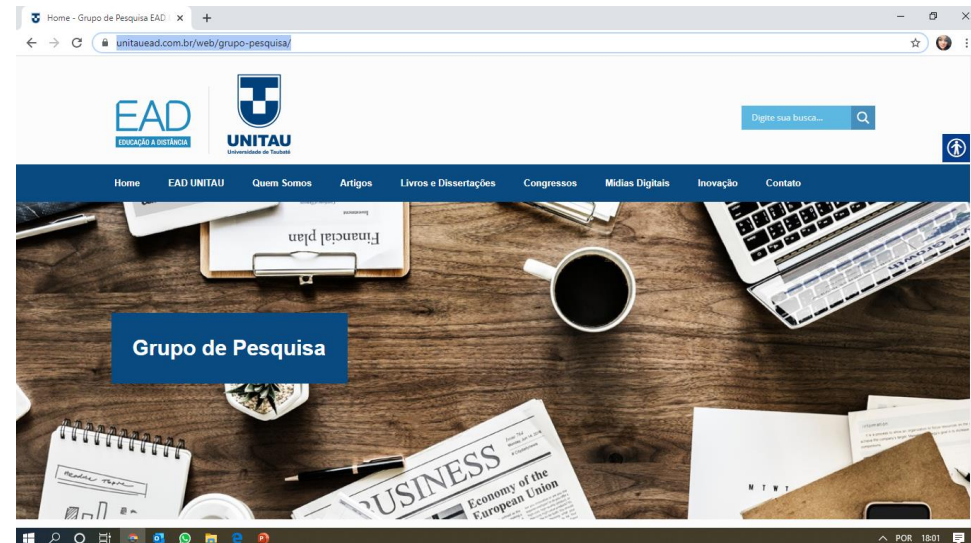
Home - Grupo de Pesquisa EAD ×

unitauead.com.br/web/grupo-pesquisa/

EAD
EDUCAÇÃO A DISTÂNCIA

UNITAU
Universidade de Taubaté

Digite sua busca...

Home EAD UNITAU Quem Somos Artigos Livros e Dissertações Congressos Mídias Digitais Inovação Contato

Financial plan

Grupo de Pesquisa

BUSINESS
Economy of the European Union

POR 18:01